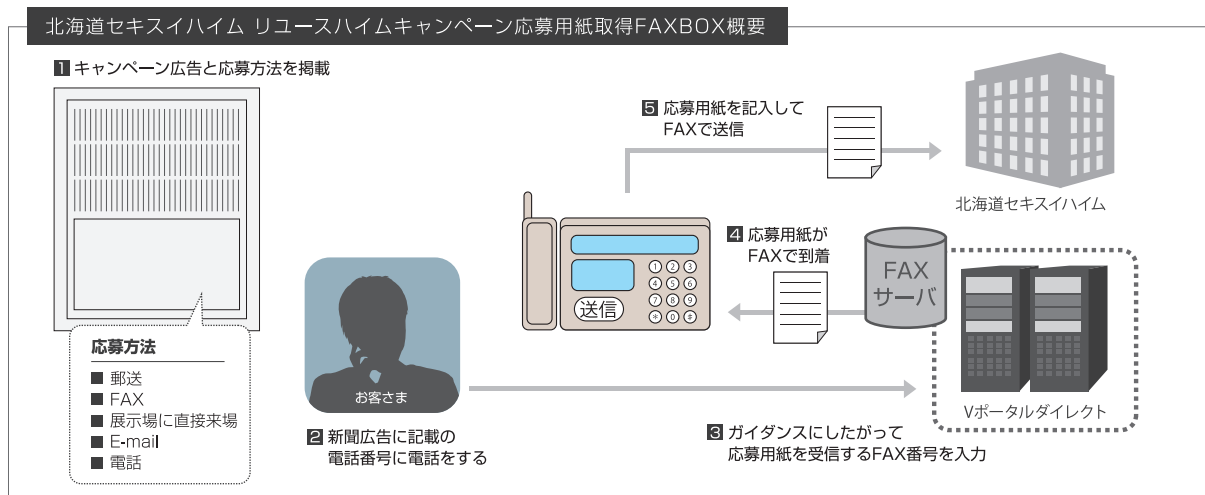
北海道セキスイハイム リユースハイムキャンペーン応募用紙取得FAXBOX概要

1 キャンペーン広告と応募方法を掲載

応募方法
■ 郵送
■ FAX
■ 展示場に直接来場
■ E-mail
■ 電話

お客さま

2 新聞広告に記載の電話番号に電話をする

5 応募用紙を記入してFAXで送信

北海道セキスイハイム

4 応募用紙がFAXで到着

送信

1 2 3
4 5 6
7 8 9
* 0 #

FAX サーバ

Vポータルダイレクト

3 ガイダンスにしたがって応募用紙を受信するFAX番号を入力